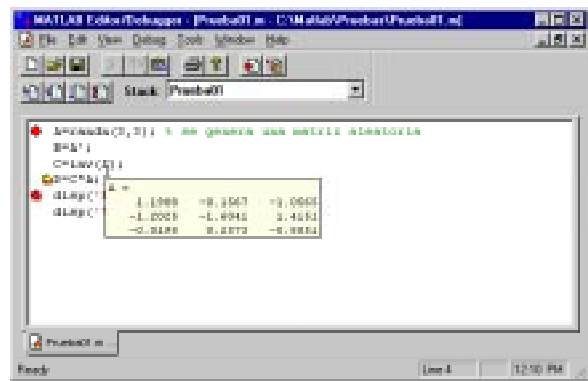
MATLAB Editor/Debugger - [Prueba01.m - C:\Matlab\Pruebas\Prueba01.m]

File Edit View Debug Tools Window Help

Stack: Prueba01

A=randn(3,3); % se genera una matriz aleatoria
B=A';
C=inv(A);
D=C*A;
disp('
disp('

A =
1.1909 -0.1567 -1.0565
-1.2025 -1.0941 1.4151
-0.0198 0.0373 -0.8051

Prueba01.m

Ready Line 4 12:10 PM